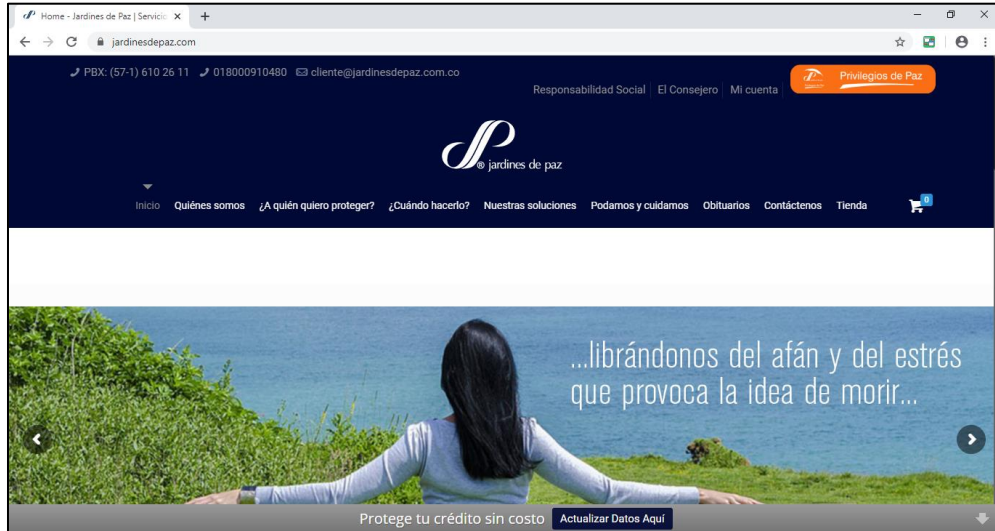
Home - Jardines de Paz | Servicio ×

jardinesdepaz.com

PBX: (57-1) 610 26 11 018000910480 cliente@jardinesdepaz.com.co

Responsabilidad Social | El Consejero | Mi cuenta

Privilegios de Paz

jardines de paz

Inicio Quiénes somos ¿A quién quiero proteger? ¿Cuándo hacerlo? Nuestras soluciones Podamos y cuidamos Obituarios Contáctenos Tienda

0

...librándonos del afán y del estrés que provoca la idea de morir...

Protege tu crédito sin costo Actualizar Datos Aquí